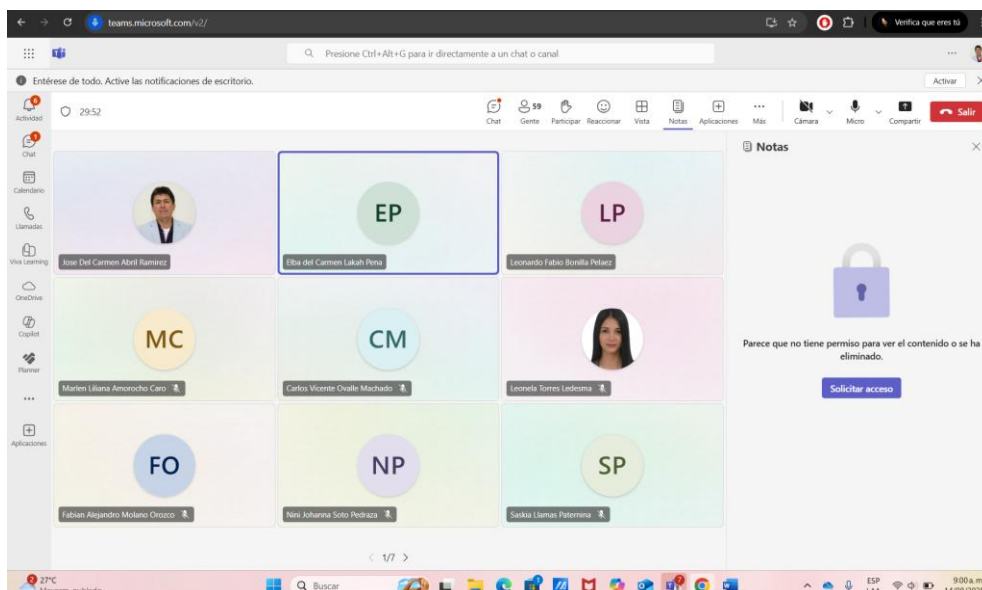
teams.microsoft.com/v2/

Verifica que eres tú

Presione Ctrl+Alt+G para ir directamente a un chat o canal

Entérese de todo. Active las notificaciones de escritorio.

Activar

Actividad
Chat
Calendario
Llamadas
Viva Learning
OneDrive
Copilot
Planner
...
Aplicaciones

29:52

Chat
59 Gente
Participar
Reaccionar
Vista
Notas
Aplicaciones
... Más
Cámara
Micro
Compartir
Salir

Notas

Jose Del Carmen Abril Ramirez

EP
Elba del Carmen Lakah Pena

LP
Leonardo Fabio Bonilla Pelaez

MC
Marlen Liliana Amorocho Caro

CM
Carlos Vicente Ovalle Machado

Leonela Torres Ledesma

FO
Fabian Alejandro Molano Orozco

NP
Nini Johanna Soto Pedraza

SP
Saskia Llamas Paternina

Parece que no tiene permiso para ver el contenido o se ha eliminado.

Solicitar acceso

1/7

27°C
Mayormente nublado

Buscar

ESP
9:00 a.m.